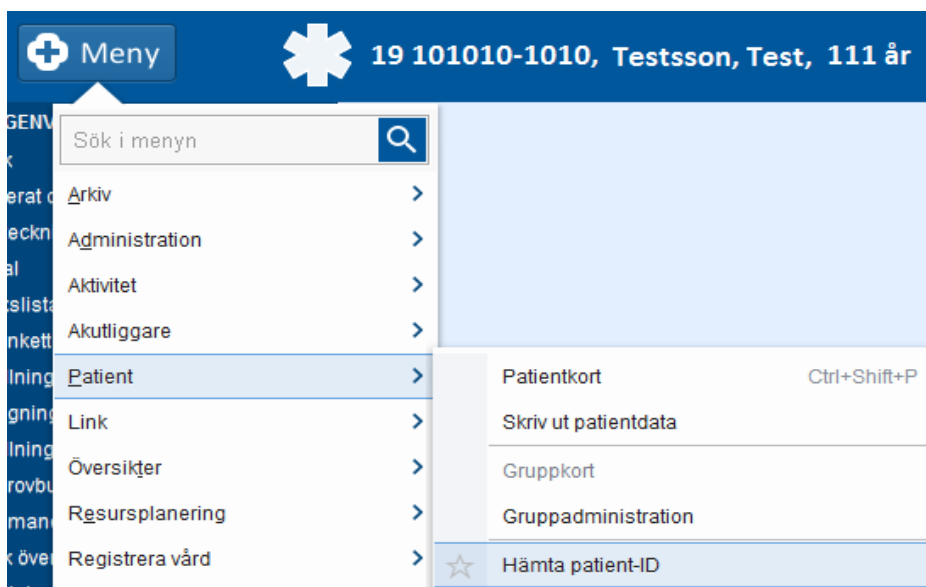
Meny

19 101010-1010, Testsson, Test, 111 år

GENV
x
erat
eckn
al
slista
nkett
lning
gning
lning
rovbu
man
k över

Sök i menyn

Arkiv
Administration
Aktivitet
Akutliggare
Patient
Link
Översikter
Resursplanering
Registrera vård

Patientkort Ctrl+Shift+P
Skriv ut patientdata
Gruppkort
Gruppadministration
Hämta patient-ID